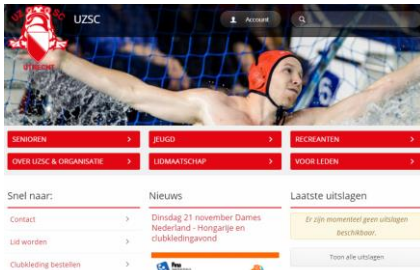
UZSC

Account

SENIOREN

JEUGD

RECREANTEN

OVER UZSC & ORGANISATIE

LIDMAATSCHAP

VOOR LEDEN

Snel naar:

Contact

Lid worden

Clubkleding bestellen

Nieuws

Dinsdag 21 november Dames Nederland - Hongarije en clubkledingavond

Laatste uitslagen

Er zijn momenteel geen uitslagen beschikbaar.

Toon alle uitslagen